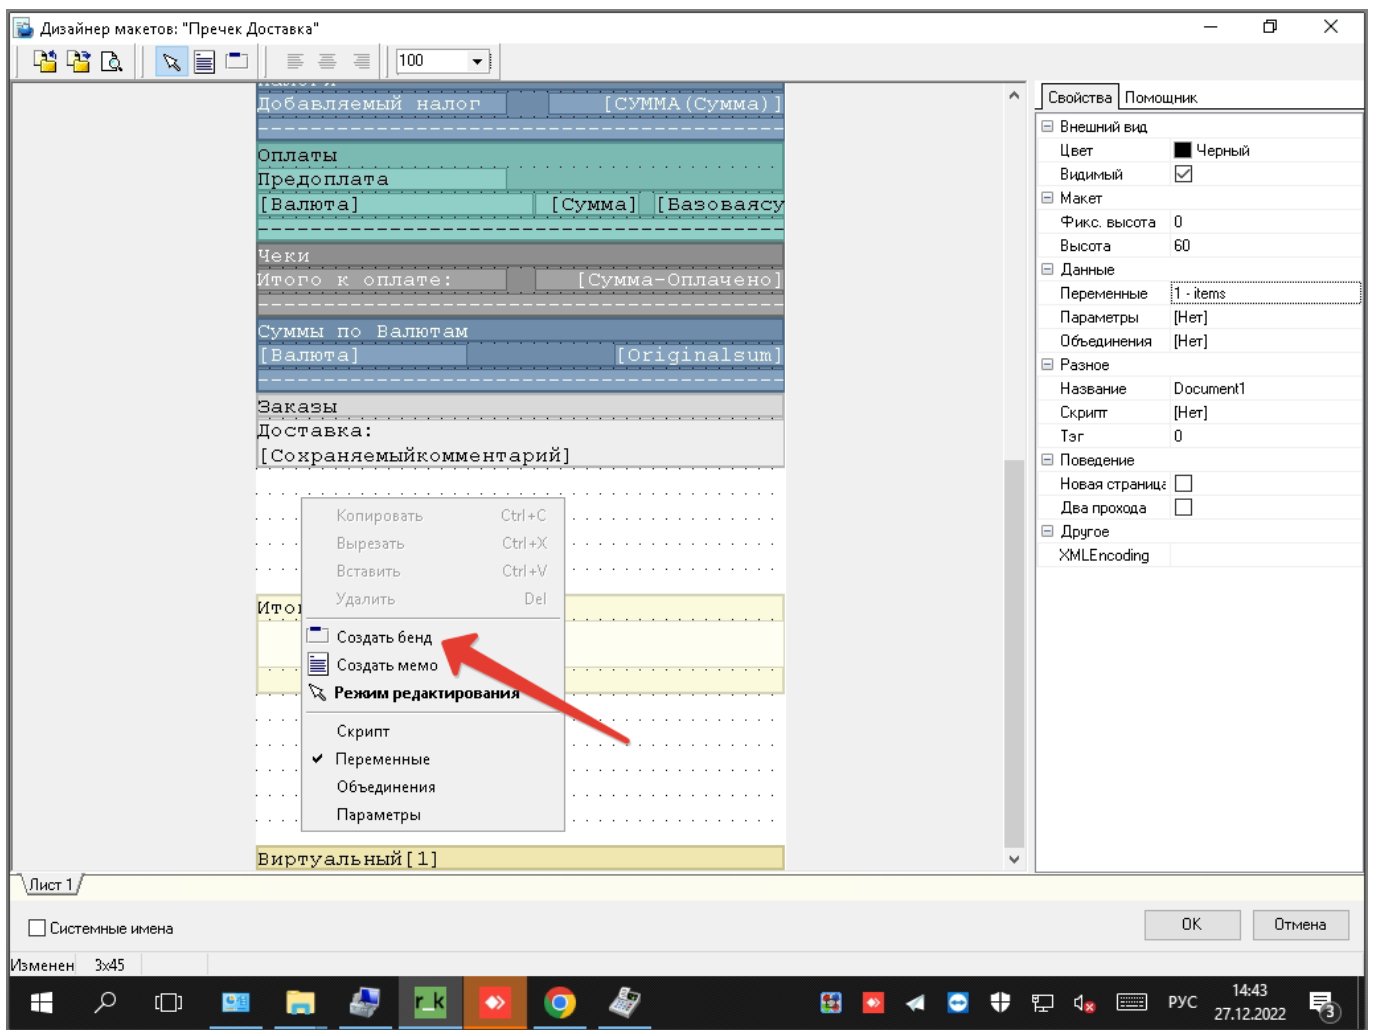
Дизайнер макетов: "Пречек Доставка"

100

Добавляемый налог [СУММА(Сумма)]
Оплаты
Предоплата
[Валюта] [Сумма] [Базоваясу
Чеки
Итого к оплате: [Сумма-Оплачено]
Суммы по Валютам
[Валюта] [Originalsum]
Заказы
Доставка:
[Сохраняемыйкомментарий]

Копировать Ctrl+C
Вырезать Ctrl+X
Вставить Ctrl+V
Удалить Del
Создать бенд
Создать мемо
Режим редактирования
Скрипт
Переменные
Объединения
Параметры

Итог

Виртуальный[1]

Свойства Помощник

| | |
|---|---|
| Внешний вид | |
| Цвет | Черный |
| Видимый | |
| Макет | |
| Фикс. высота | 0 |
| Высота | 60 |
| Данные | |
| Переменные | 1 - items |
| Параметры | [Нет] |
| Объединения | [Нет] |
| Разное | |
| Название | Document1 |
| Скрипт | [Нет] |
| Тэг | 0 |
| Поведение | |
| Новая страница | |
| Два прохода | |
| Другое | |
| XMLEncoding | |

Лист 1

Системные имена

OK Отмена

Изменен 3x45

РУС 14:43 27.12.2022 3